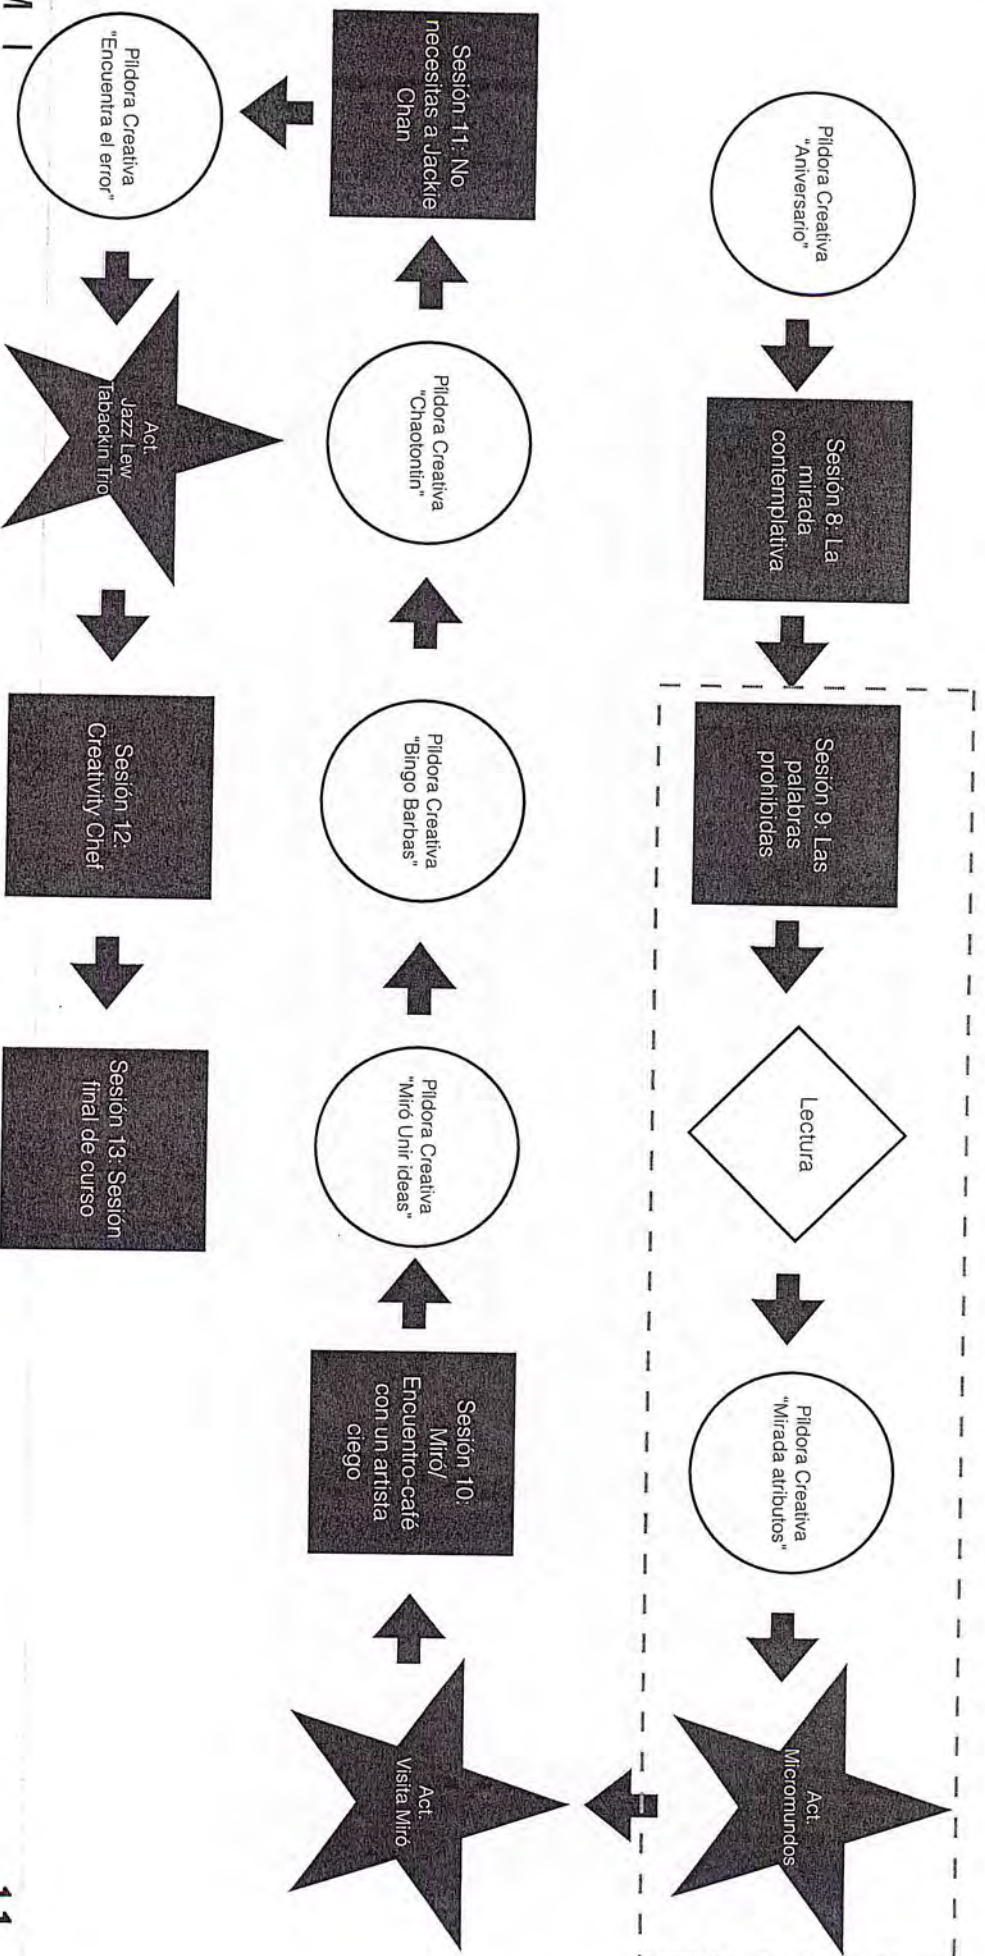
Píldora Creativa "Aniversario"

Sesión 8: La mirada contemplativa

Sesión 9: Las palabras prohibidas

Lectura

Píldora Creativa "Mirada atributos"

Act. Micromundos

Act. Visita Miró

Sesión 10: Miró/ Encuentro-café con un artista ciego

Píldora Creativa "Miró Unir ideas"

Píldora Creativa "Bingo Barbas"

Píldora Creativa "Chaotontin"

Sesión 11: No necesitas a Jackie Chan

Píldora Creativa "Encuentra el error"

Act. Jazz Lew Tabackin Trío

Sesión 12: Creativity Chef

Sesión 13: Sesión final de curso

11